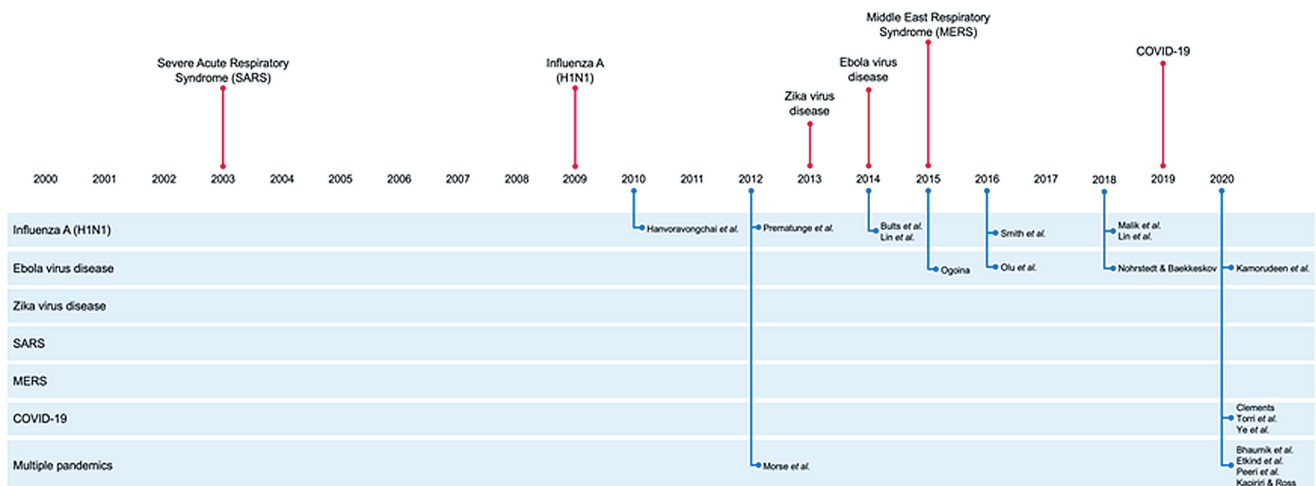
Severe Acute Respiratory Syndrome (SARS)

Influenza A (H1N1)

Zika virus disease

Ebola virus disease

Middle East Respiratory Syndrome (MERS)

COVID-19

2000 2001 2002 2003 2004 2005 2006 2007 2008 2009 2010 2011 2012 2013 2014 2015 2016 2017 2018 2019 2020

Influenza A (H1N1)
Hanvoravongchai et al.
Prematunge et al.
Bults et al.
Lin et al.
Smith et al.
Malik et al.
Lin et al.

Ebola virus disease
Ogoina
Olu et al.
Nohrstedt & Baekkeskov
Kamorudeen et al.

Zika virus disease

SARS

MERS

COVID-19
Clements
Torri et al.
Ye et al.

Multiple pandemics
Morse et al.
Bhaumik et al.
Etkind et al.
Peeri et al.
Kapiriri & Ross